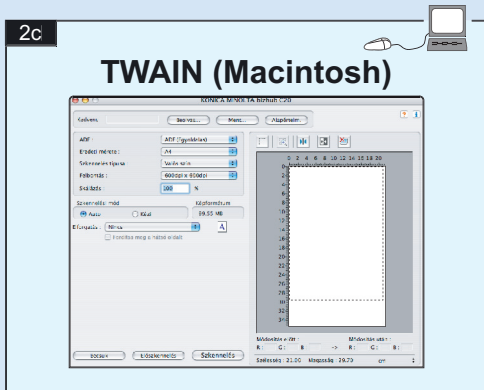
2c

TWAIN (Macintosh)

KONICA MINOLTA bizhub C20

Kedvenc

Betöltés... Ment... Alapérték

ADF ADF (Egyoldalas)

Eredeti mérete: A4

Szkennelés típusa Valós szín

Felbontás: 600dpi x 600dpi

Skálázás 100 %

Szkennelési mód

Auto Kézi

Képformátum

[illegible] MB

Előrejelzés Nincs

Kontúros megj. a hátsó oldalt

0 2 4 6 8 10 12 14 16 18 20

Módosítás előtt

R: G: B:

Módosítás után

R: G: B:

Bezár Előszkennelés Szkennelés

Szélesség: 21.00 Magasság: 29.70 cm